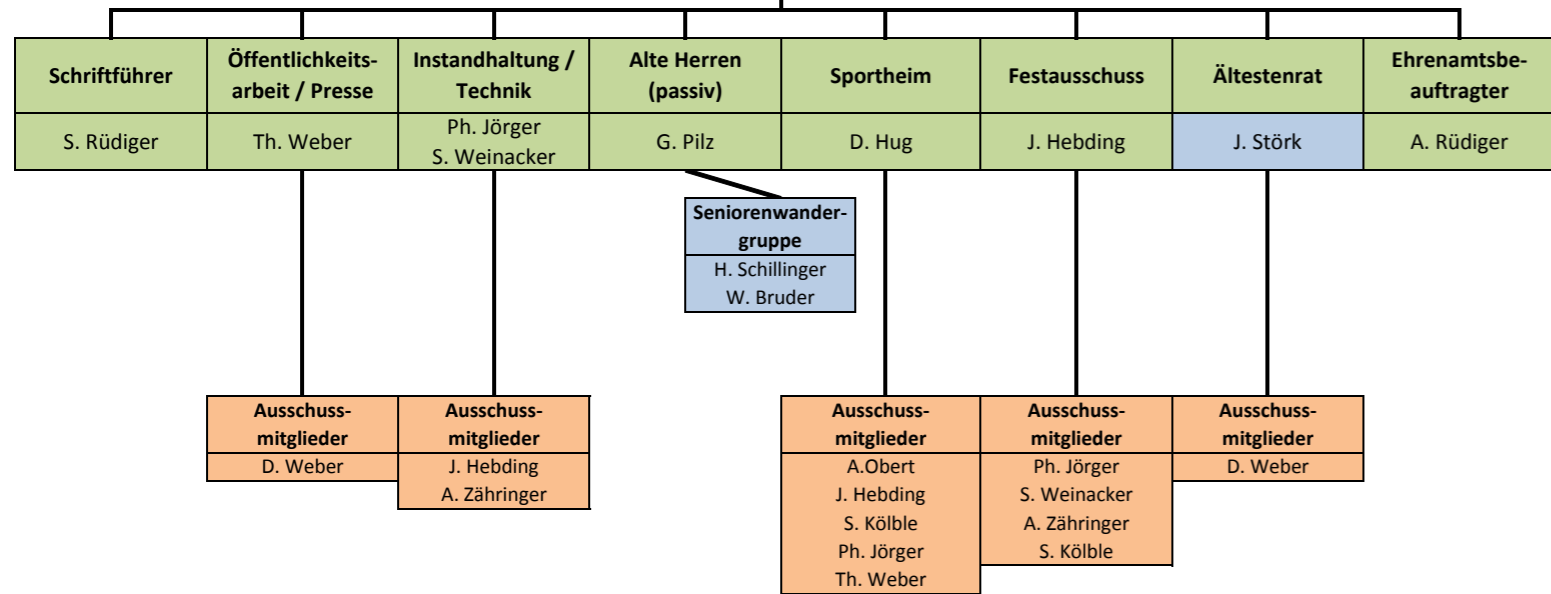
Schriftführer
S. Rüdiger

Öffentlichkeitsarbeit / Presse
Th. Weber

Instandhaltung / Technik
Ph. Jörger
S. Weinacker

Alte Herren (passiv)
G. Pilz

Sportheim
D. Hug

Festausschuss
J. Hebding

Ältestenrat
J. Störk

Ehrenamtsbeauftragter
A. Rüdiger

Seniorenwandergruppe
H. Schillinger
W. Bruder

Ausschussmitglieder
D. Weber

Ausschussmitglieder
J. Hebding
A. Zähringer

Ausschussmitglieder
A.Obert
J. Hebding
S. Kölble
Ph. Jörger
Th. Weber

Ausschussmitglieder
Ph. Jörger
S. Weinacker
A. Zähringer
S. Kölble

Ausschussmitglieder
D. Weber